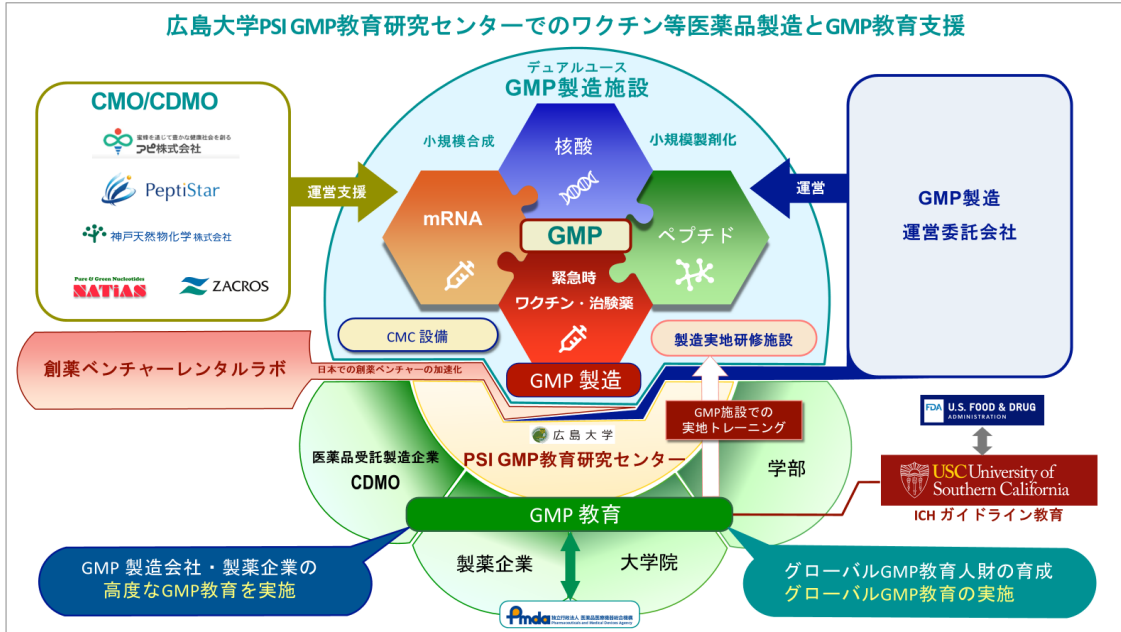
広島大学PSI GMP教育研究センターでのワクチン等医薬品製造とGMP教育支援

CMO/CDMO

健康を通じて豊かな健康社会を創る
ペプチド株式会社

PeptiStar

神戸天然物化学 株式会社

Pure & Green Nucleotides
NATiAS

ZACROS

運営支援

デュアルユース
GMP製造施設

小規模合成

核酸

小規模製剤化

mRNA

GMP

ペプチド

緊急時
ワクチン・治験薬

運営

GMP製造
運営委託会社

CMC 設備

製造実地研修施設

創薬ベンチャーレンタルラボ

日本での創薬ベンチャーの加速化

GMP 製造

GMP施設での
実地トレーニング

広島大学

PSI GMP教育研究センター

医薬品受託製造企業
CDMO

学部

FDA U.S. FOOD & DRUG ADMINISTRATION

USC University of Southern California

ICH ガイドライン教育

GMP 教育

製薬企業

大学院

GMP 製造会社・製薬企業の
高度なGMP教育を実施

グローバルGMP教育人財の育成
グローバルGMP教育の実施

Pmda
独立行政法人 医薬品医療機器総合機構
Pharmaceuticals and Medical Devices Agency